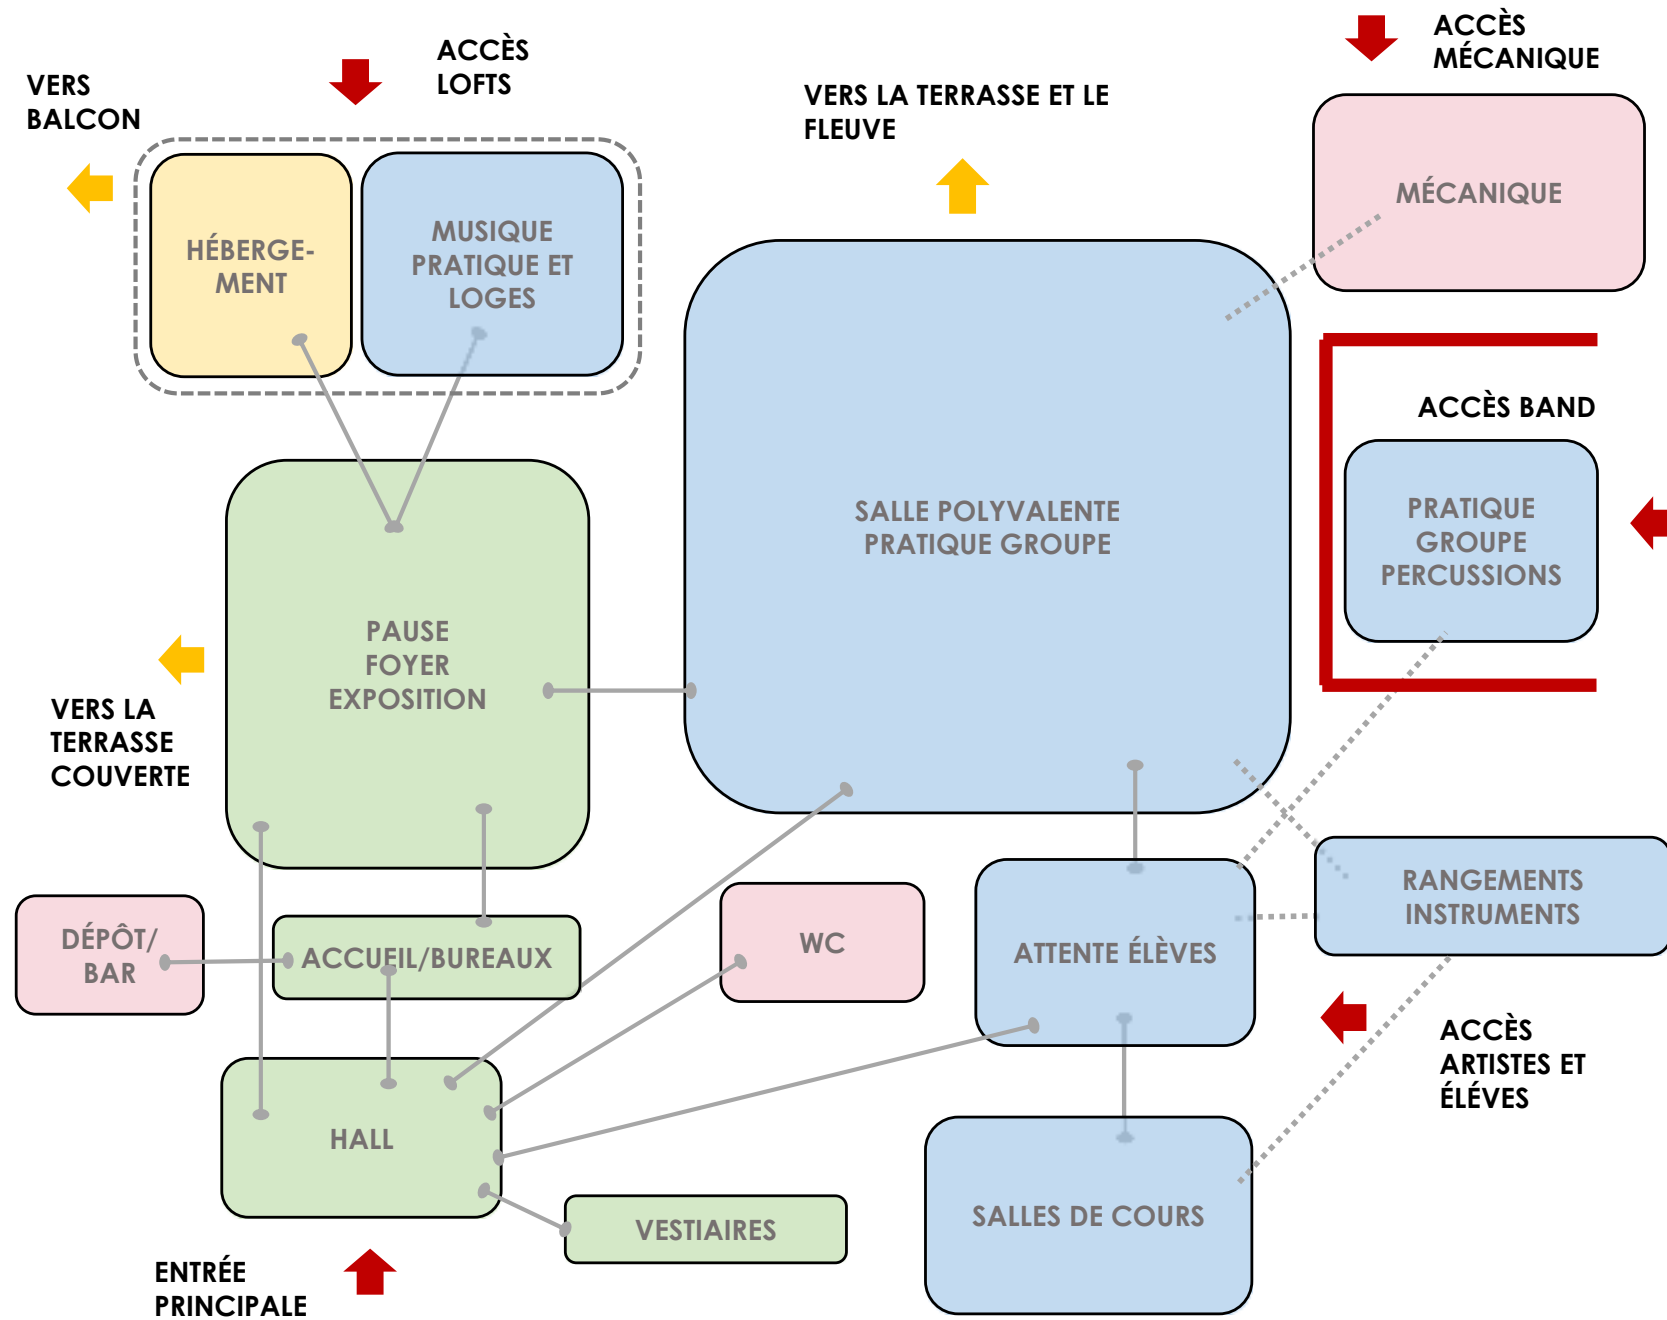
VERS BALCON

ACCÈS LOFTS

HÉBERGEMENT

MUSIQUE PRATIQUE ET LOGES

VERS LA TERRASSE ET LE FLEUVE

ACCÈS MÉCANIQUE

MÉCANIQUE

SALLE POLYVALENTE PRATIQUE GROUPE

ACCÈS BAND

PRATIQUE GROUPE PERCUSSIONS

PAUSE FOYER EXPOSITION

VERS LA TERRASSE COUVERTE

RANGEMENTS INSTRUMENTS

DÉPÔT/ BAR

ACCUEIL/BUREAUX

WC

ATTENTE ÉLÈVES

ACCÈS ARTISTES ET ÉLÉVES

HALL

VESTIAIRES

SALLES DE COURS

ENTRÉE PRINCIPALE